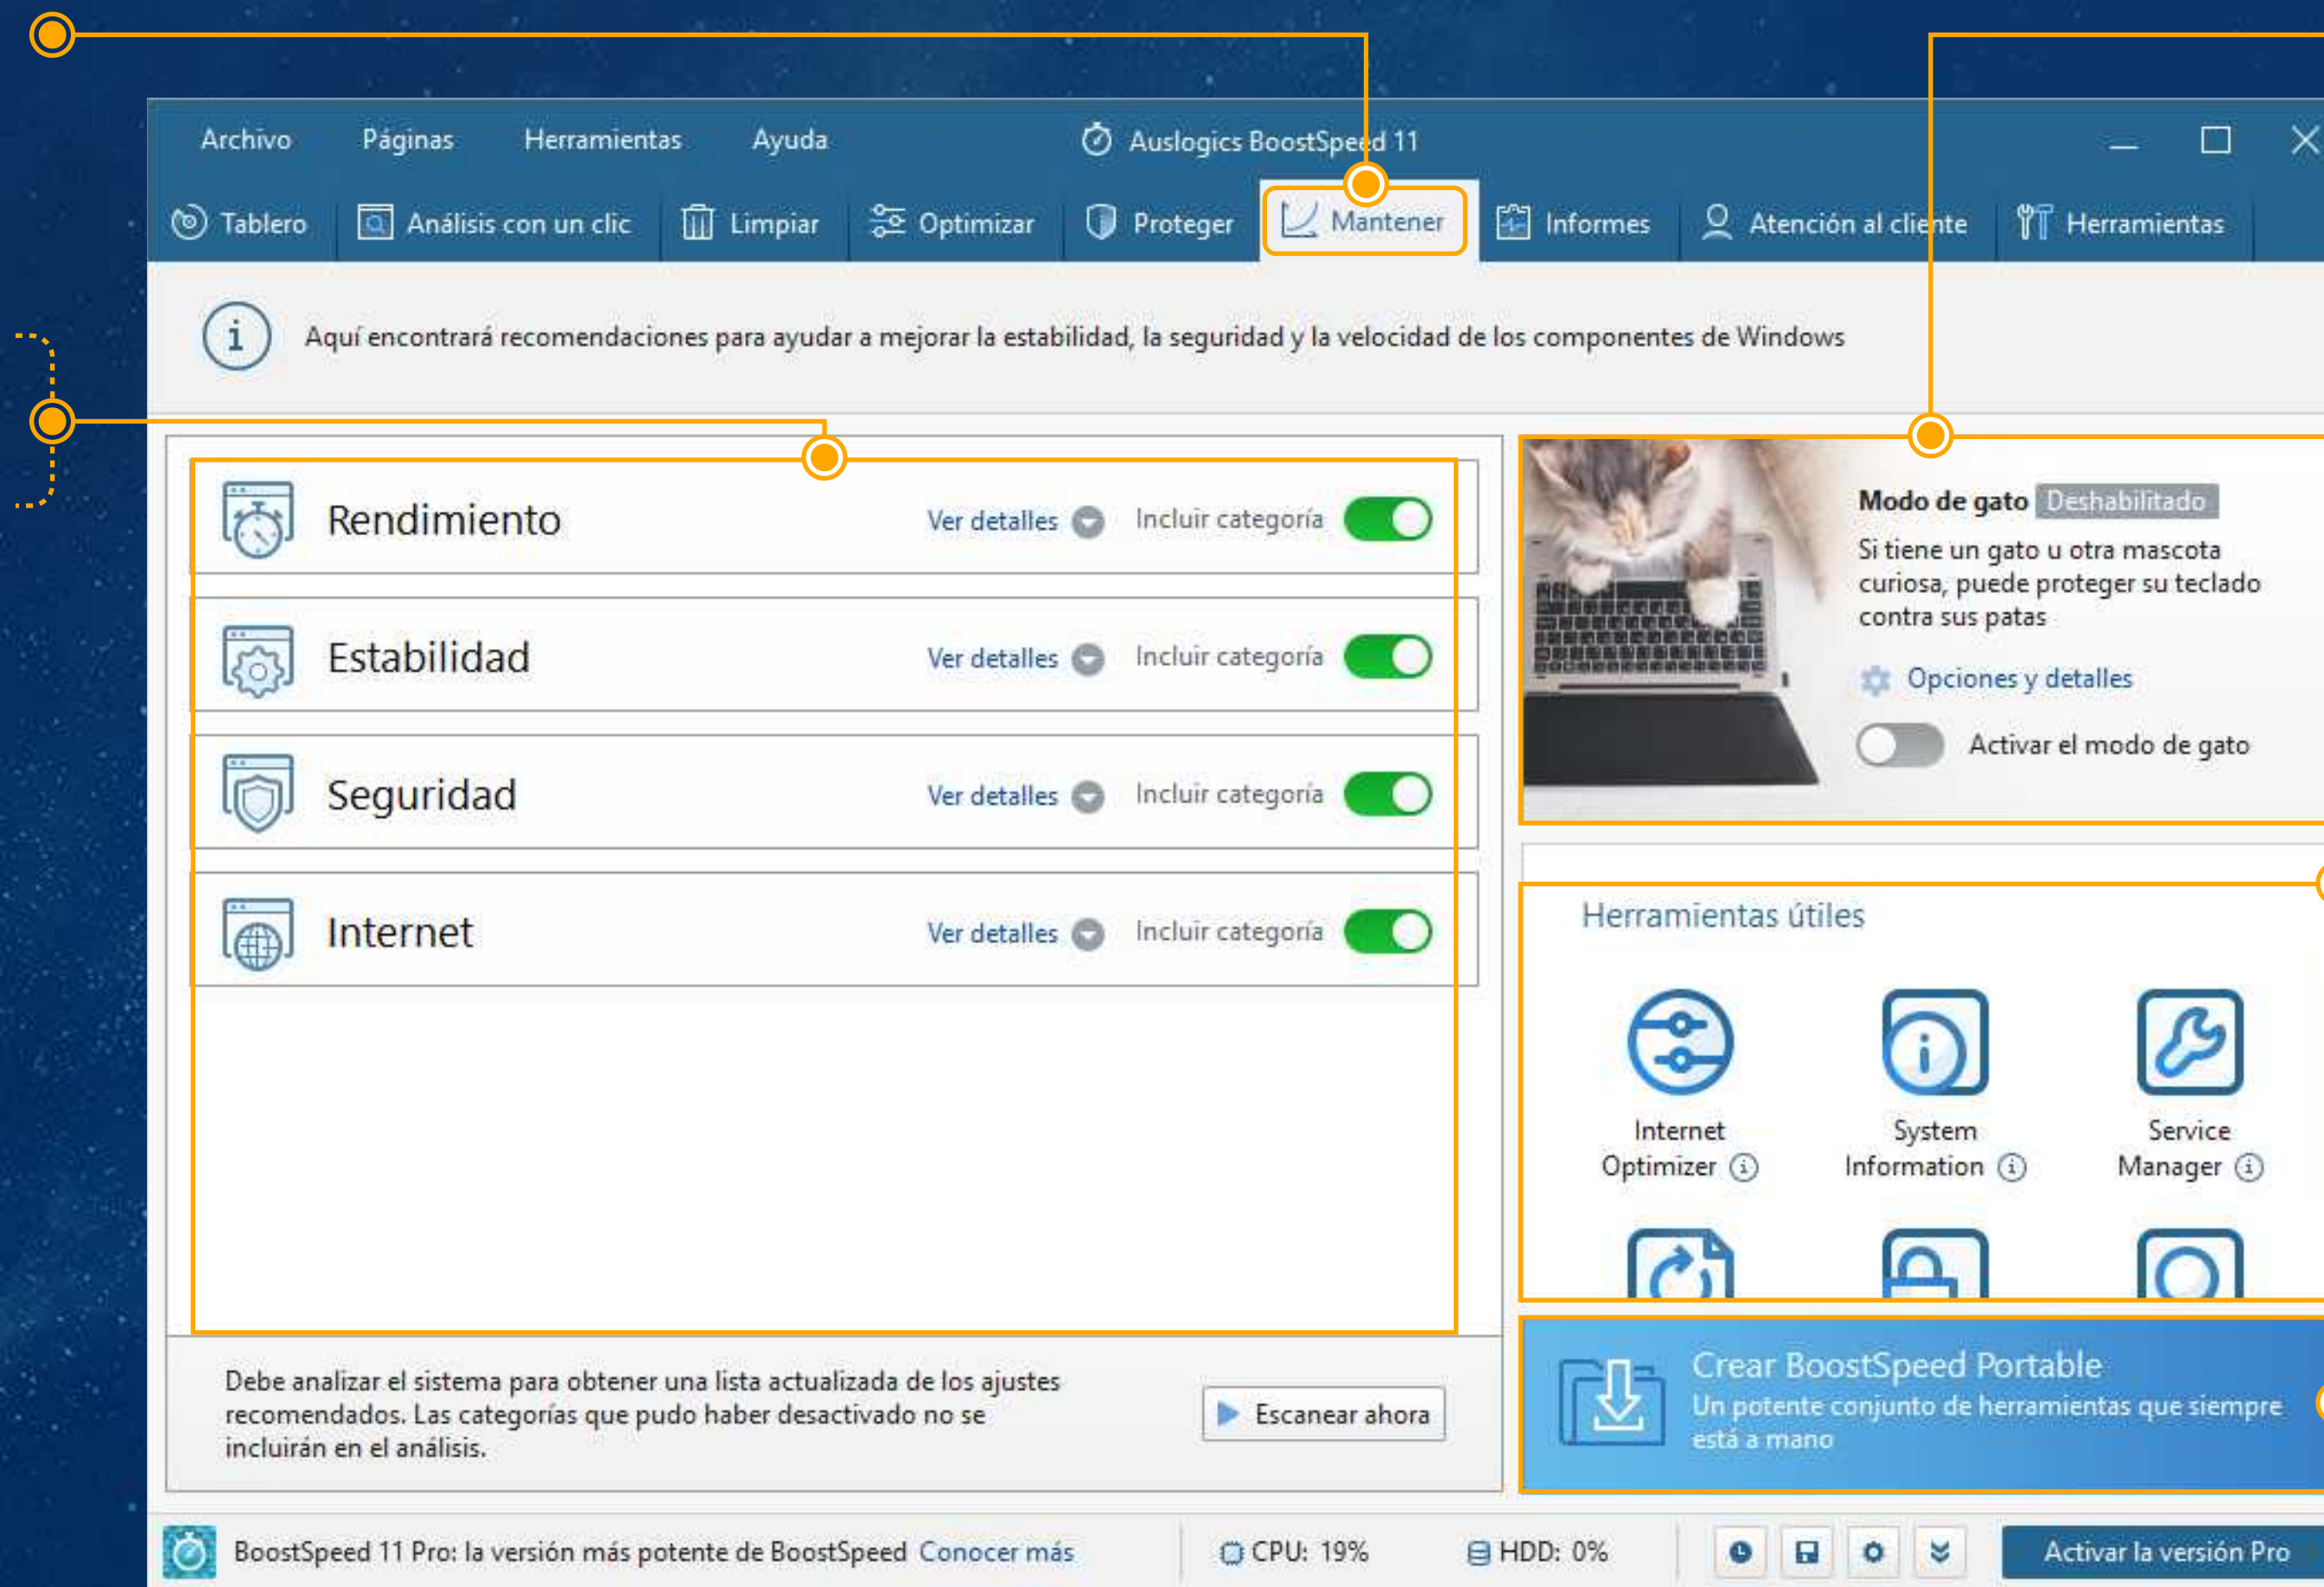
Archivo Páginas Herramientas Ayuda Auslogics BoostSpeed 11

Tablero Análisis con un clic Limpiar Optimizar Proteger Mantener Informes Atención al cliente Herramientas

Aquí encontrará recomendaciones para ayudar a mejorar la estabilidad, la seguridad y la velocidad de los componentes de Windows

Rendimiento Ver detalles Incluir categoría

Estabilidad Ver detalles Incluir categoría

Seguridad Ver detalles Incluir categoría

Internet Ver detalles Incluir categoría

Modo de gato Deshabilitado

Si tiene un gato u otra mascota curiosa, puede proteger su teclado contra sus patas

Opciones y detalles

Activar el modo de gato

Herramientas útiles

Internet Optimizer

System Information

Service Manager

Debe analizar el sistema para obtener una lista actualizada de los ajustes recomendados. Las categorías que pudo haber desactivado no se incluirán en el análisis.

Escanear ahora

Crear BoostSpeed Portable
Un potente conjunto de herramientas que siempre está a mano

BoostSpeed 11 Pro: la versión más potente de BoostSpeed Conocer más CPU: 19% HDD: 0% Activar la versión Pro